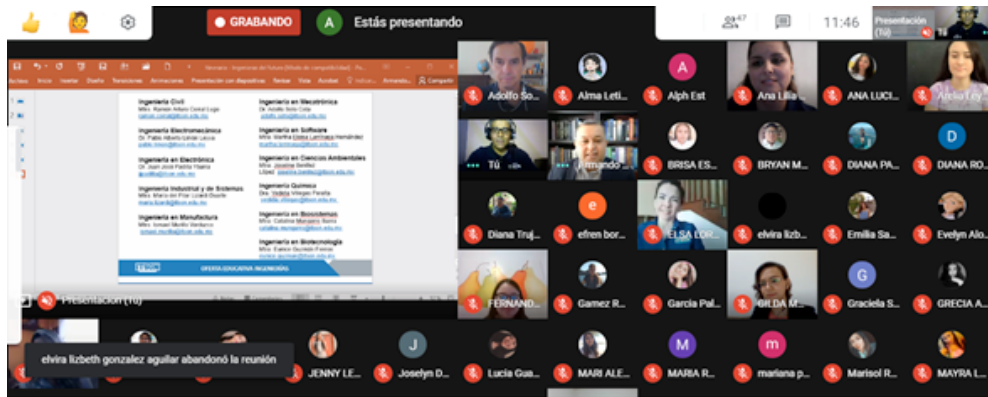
GRABANDO

A Estás presentando

47

11:46

Presentación (Tú)

Tú

Archivo Inicio Insertar Diseño Transiciones Animaciones Presentación con diapositivas Revisar Vista

Ingeniería Civil
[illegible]

Ingeniería Electromecánica
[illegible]

Ingeniería en Electrónica
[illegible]

Ingeniería Industrial y de Sistemas
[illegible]

Ingeniería en Manufactura
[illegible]

Ingeniería en Mecatrónica
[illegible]

Ingeniería en Software
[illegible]

Ingeniería en Ciencias Ambientales
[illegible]

Ingeniería Química
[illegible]

Ingeniería en Biosistemas
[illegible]

Ingeniería en Biotecnología
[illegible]

OFERTA EDUCATIVA INGENIERÍA

Presentación (Tú)

elvira lizbeth gonzalez aguilar abandonó la reunión

Adolfo So...
Alma Leti...
Alph Est
Ana Lilia...
ANA LUCI...
Anna Ley
Tú
Armando ...
BRISA ES...
BRYAN M...
DIANA PA...
DIANA RO...
Diana Truj...
efren bor...
ELSA LOR...
elvira lizb...
Emilia Sa...
Evelyn Alo...
FERNAND...
Gamez R...
Garcia Pal...
GILDA M...
Graciela S...
GRECIA A...
JENNY LE...
Joselyn D...
Lucia Gua...
MARI ALE...
MARIA R...
mariana p...
Marisol R...
MAYRA L...